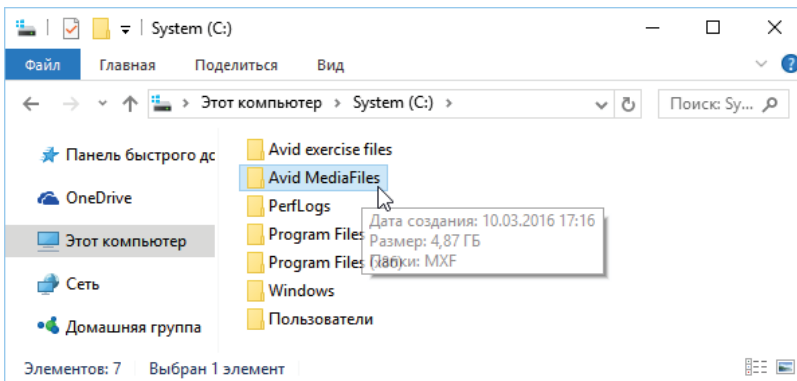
System (C:)

Файл Главная Поделиться Вид

Этот компьютер > System (C:) >

Поиск: Sy...

Панель быстрого дс
OneDrive
Этот компьютер
Сеть
Домашняя группа

Avid exercise files
Avid MediaFiles
PerfLogs
Program Files
Program Files
Windows
Пользователи

Дата создания: 10.03.2016 17:16
Размер: 4,87 ГБ
Папки: MXF

Элементов: 7 Выбран 1 элемент